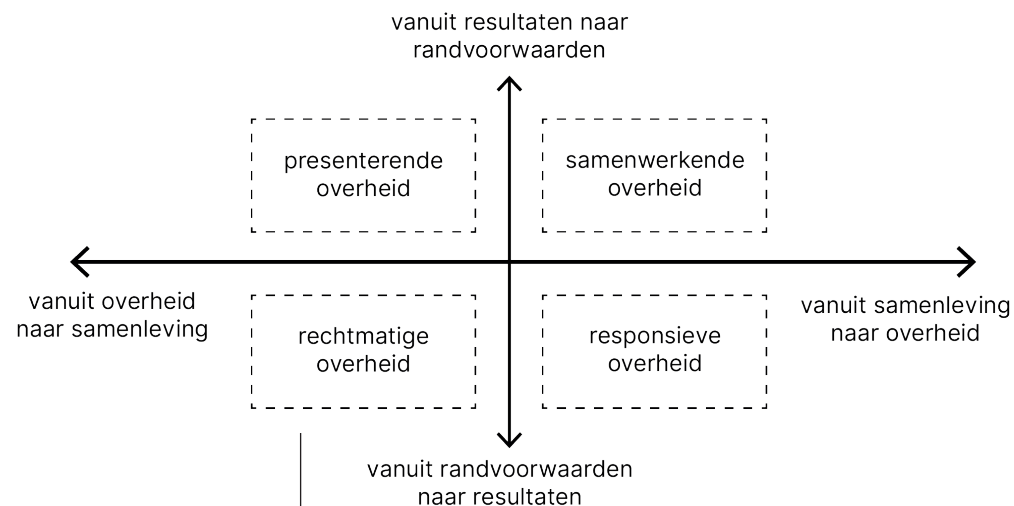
vanuit resultaten naar randvoorwaarden

presenterende overheid

samenwerkende overheid

vanuit overheid naar samenleving

vanuit samenleving naar overheid

rechtmatige overheid

responsieve overheid

vanuit randvoorwaarden naar resultaten